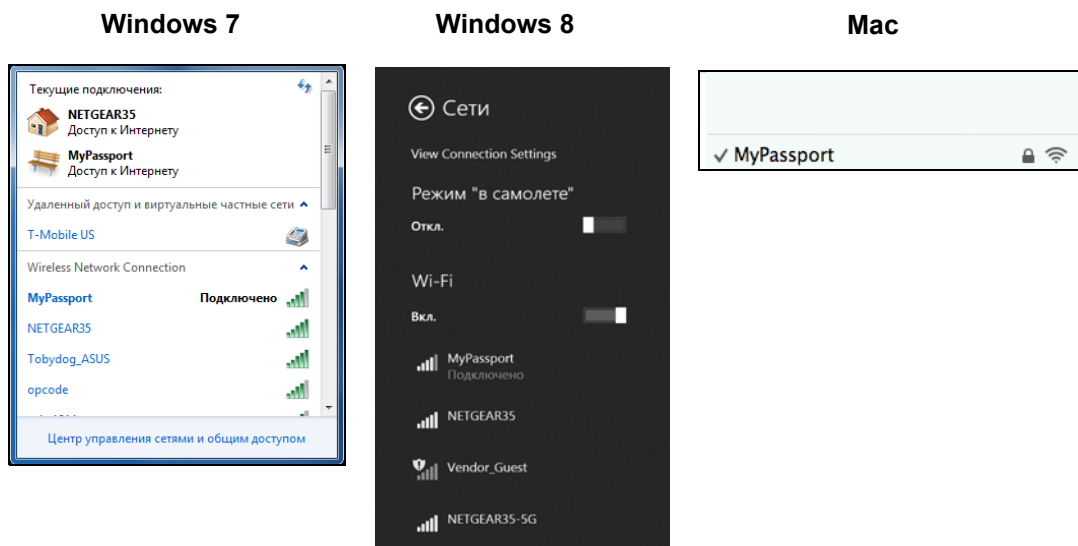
Windows 7

Текущие подключения:

NETGEAR35
Доступ к Интернету

MyPassport
Доступ к Интернету

Удаленный доступ и виртуальные частные сети

T-Mobile US

Wireless Network Connection

MyPassport Подключено

NETGEAR35

Tobydog_ASUS

opcode

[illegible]

Центр управления сетями и общим доступом

Windows 8

Сети

View Connection Settings

Режим "в самолете"

Откл.

Wi-Fi

Вкл.

MyPassport
Подключено

NETGEAR35

Vendor_Guest

NETGEAR35-5G

Mac

✓ MyPassport